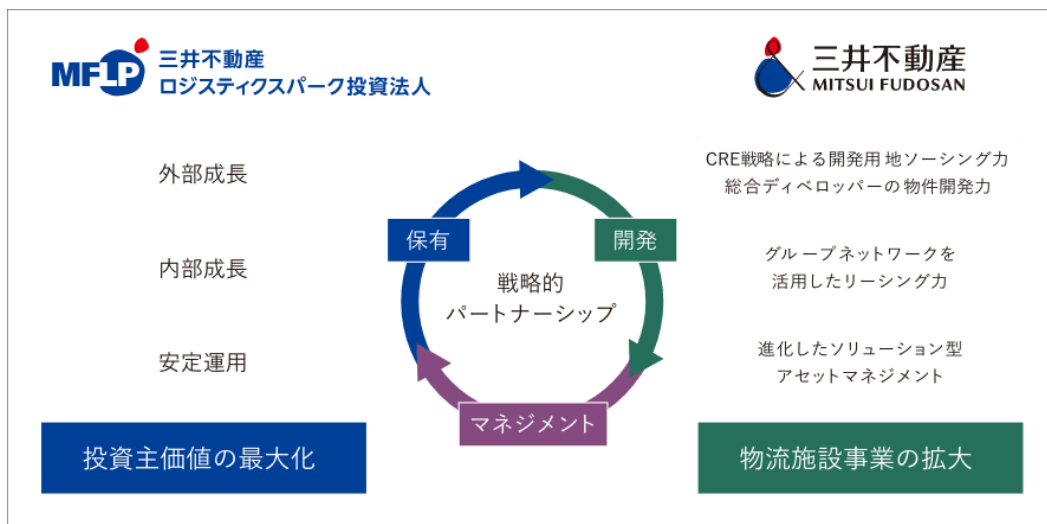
MFLP 三井不動産
ロジスティクスパーク投資法人

三井不動産
MITSUI FUDOSAN

外部成長

内部成長

安定運用

保有

開発

戦略的
パートナーシップ

マネジメント

CRE戦略による開発用地ソーシング力
総合ディベロッパーの物件開発力

グループネットワークを
活用したリーシング力

進化したソリューション型
アセットマネジメント

投資主価値の最大化

物流施設事業の拡大